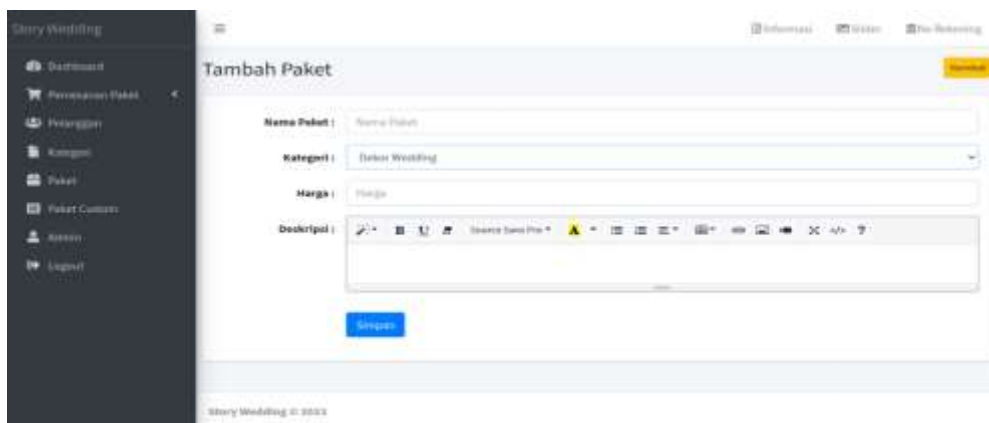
Story Wedding

Dashboard

Pemesanan Paket

Pelanggan

Kategori

Paket

Paket Custom

Admin

Logout

≡

Informasi

Slider

No Rekening

Tambah Paket

Kembali

Nama Paket : Nama Paket

Kategori : Dekor Wedding

Harga : Harga

Deskripsi : Source Sans Pro

Simpan

Story Wedding © 2023